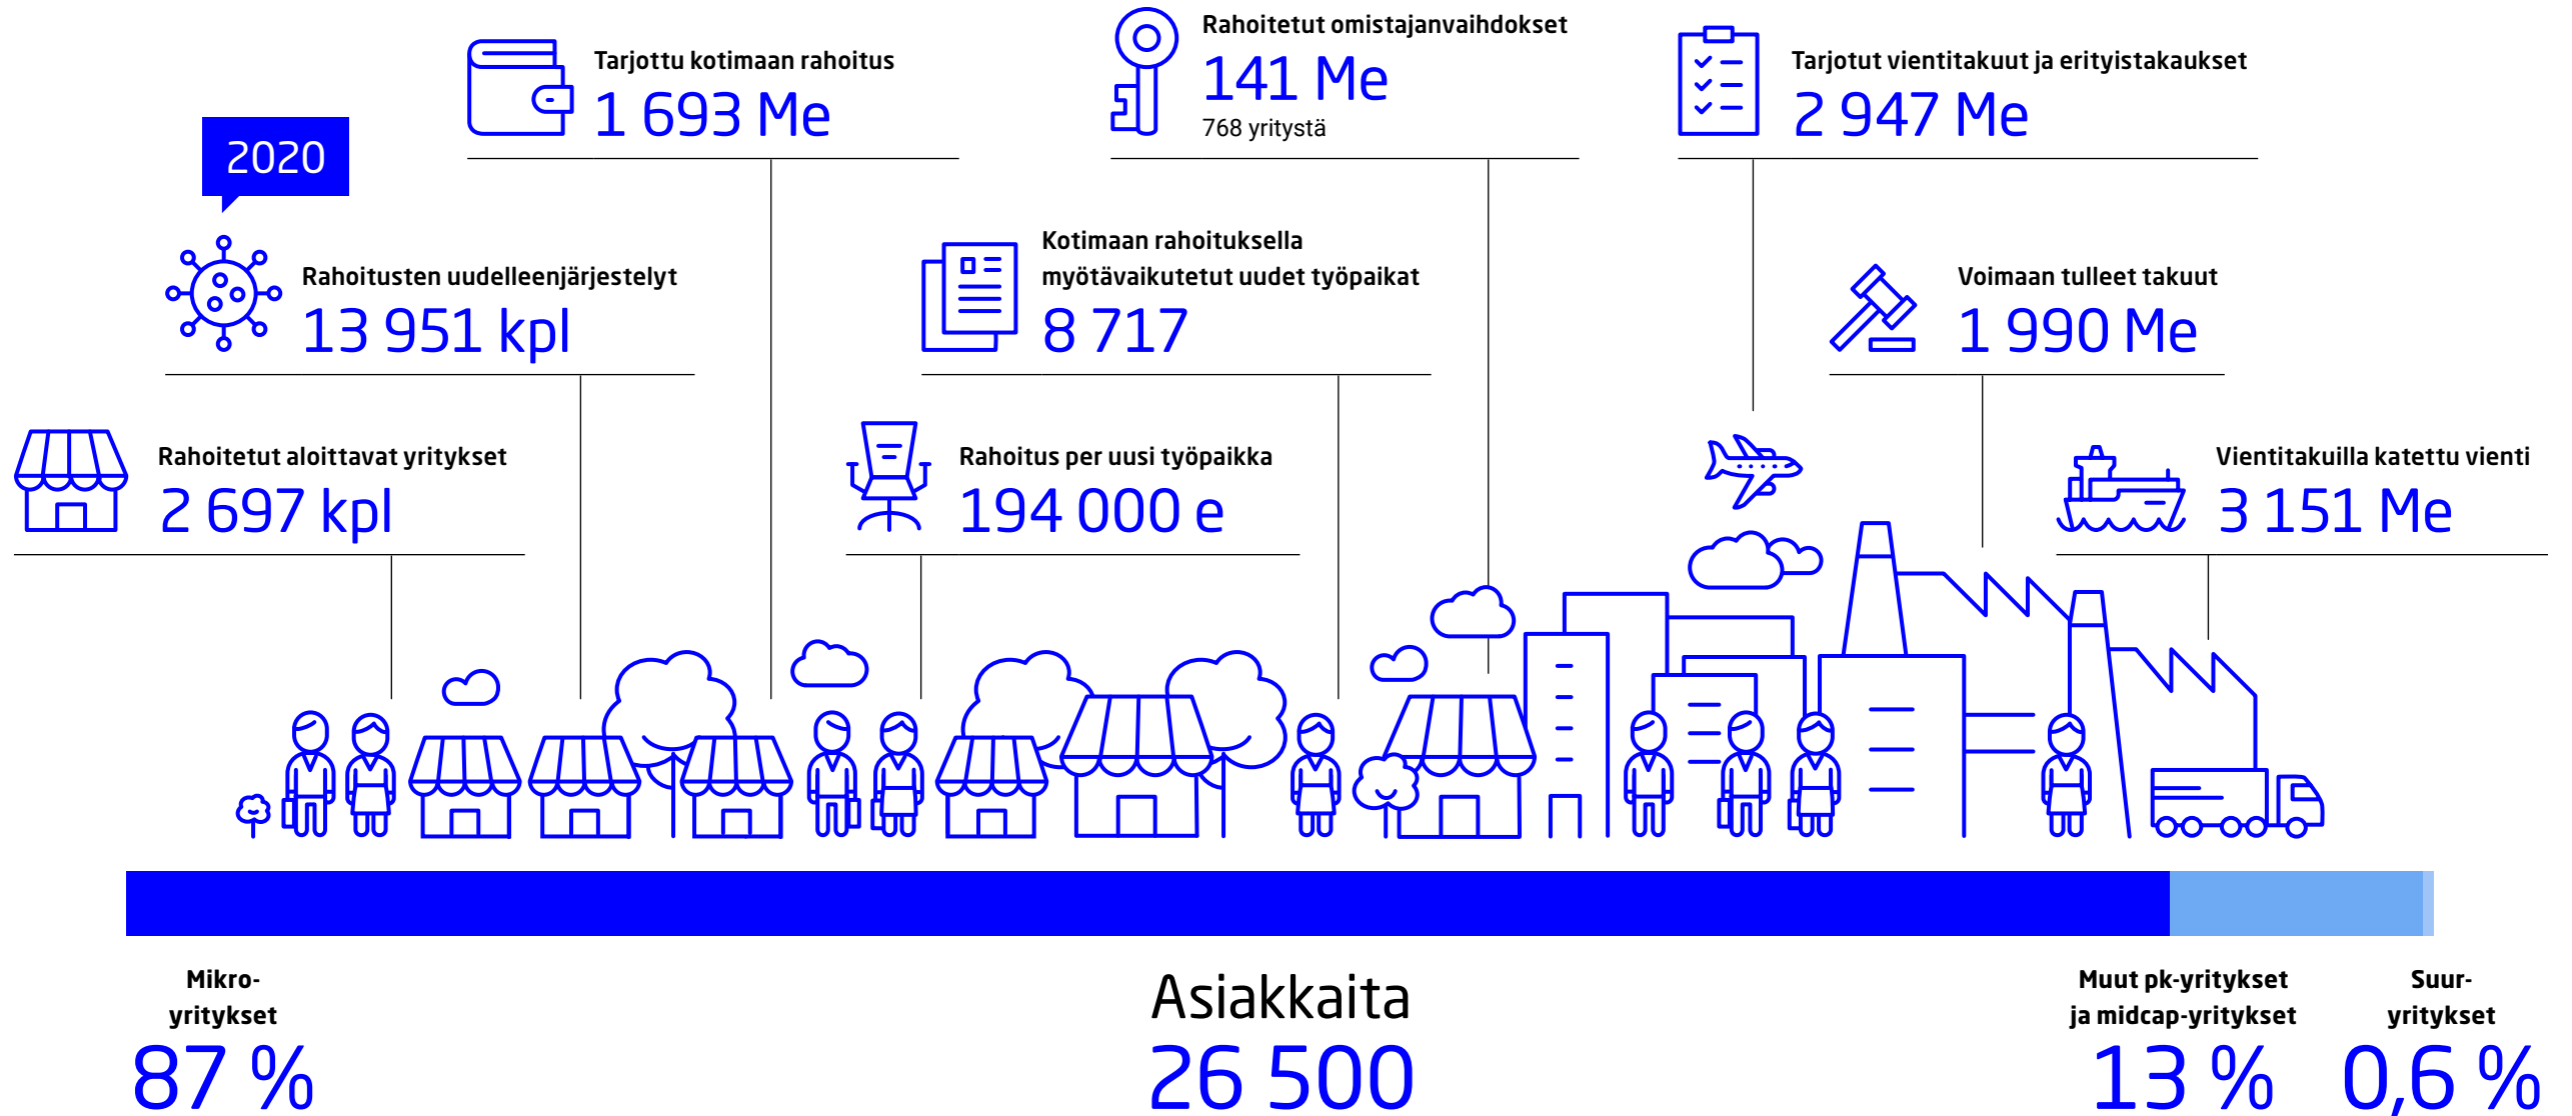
Tarjottu kotimaan rahoitus
1 693 Me

Rahoitetut omistajanvaihdokset
141 Me
768 yritystä

Tarjotut vientitakuut ja erityistakaukset
2 947 Me

2020

Rahoitusten uudelleenjärjestelyt
13 951 kpl

Kotimaan rahoituksella myötävaikutetut uudet työpaikat
8 717

Voimaan tulleet takuut
1 990 Me

Rahoitetut aloittavat yritykset
2 697 kpl

Rahoitus per uusi työpaikka
194 000 e

Vientitakuilla katettu vienti
3 151 Me

Mikro-yritykset
87 %

Asiakkaita
26 500

Muut pk-yritykset ja midcap-yritykset
13 %

Suur-yritykset
0,6 %